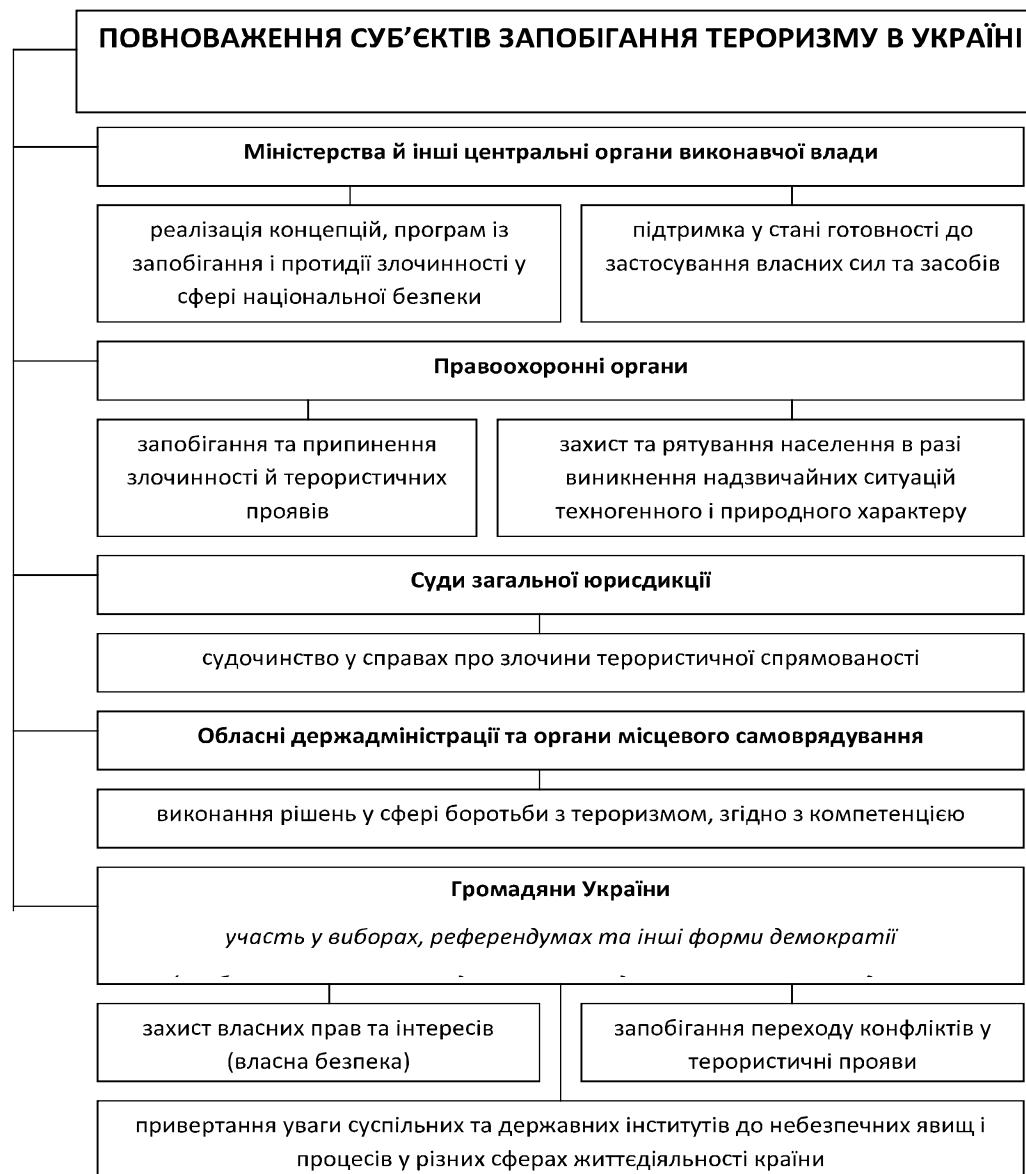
ПОВНОВАЖЕННЯ СУБ'ЄКТІВ ЗАПОБІГАННЯ ТЕРОРИЗМУ В УКРАЇНІ

Міністерства й інші центральні органи виконавчої влади

реалізація концепцій, програм із запобігання і протидії злочинності у сфері національної безпеки

підтримка у стані готовності до застосування власних сил та засобів

Правоохоронні органи

запобігання та припинення злочинності й терористичних проявів

захист та рятування населення в разі виникнення надзвичайних ситуацій техногенного і природного характеру

Суди загальної юрисдикції

судочинство у справах про злочини терористичної спрямованості

Обласні держадміністрації та органи місцевого самоврядування

виконання рішень у сфері боротьби з тероризмом, згідно з компетенцією

Громадяни України

участь у виборах, референдумах та інші форми демократії

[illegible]

захист власних прав та інтересів (власна безпека)

запобігання переходу конфліктів у терористичні прояви

привертання уваги суспільних та державних інститутів до небезпечних явищ і процесів у різних сферах життєдіяльності країни